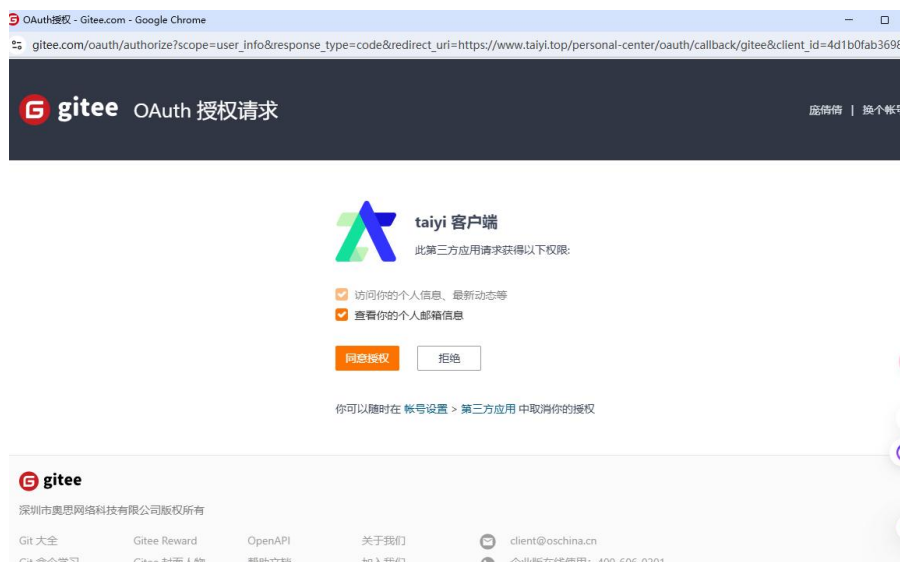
OAuth授权 - Gitee.com - Google Chrome

gitee.com/oauth/authorize?scope=user_info&response_type=code&redirect_uri=https://www.taiyi.top/personal-center/oauth/callback/gitee&client_id=4d1b0fab369

gitee OAuth 授权请求

庞倩倩 | 换个帐号

taiyi 客户端

此第三方应用请求获得以下权限:

访问你的个人信息、最新动态等

查看你的个人邮箱信息

同意授权

拒绝

你可以随时在 帐号设置 > 第三方应用 中取消你的授权

gitee

深圳市奥思网络科技有限公司版权所有

Git 大全

Gitee Reward

OpenAPI

关于我们

client@oschina.cn

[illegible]